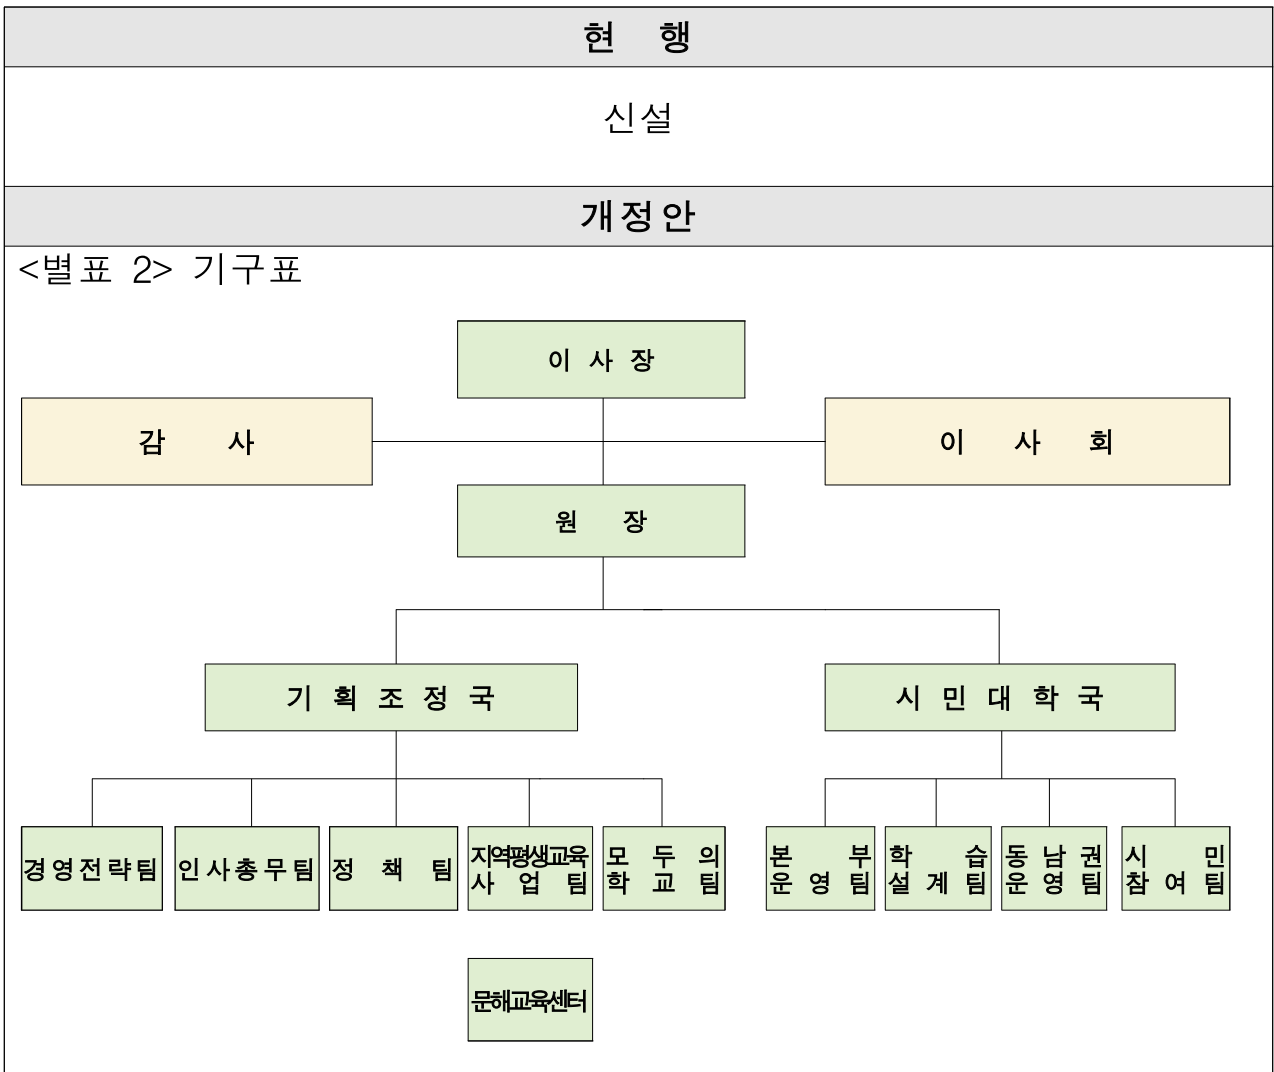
현 행

신설

개정안

<별표 2> 기구표

이 사 장

감 사

이 사 회

원 장

기 획 조 정 국

시 민 대 학 국

경영전략팀

인사총무팀

정 책 팀

지역평생교육 사업 팀

모두의 학교 팀

본부 운영 팀

학습 설계 팀

동남권 운영 팀

시민 참여 팀

문해교육센터